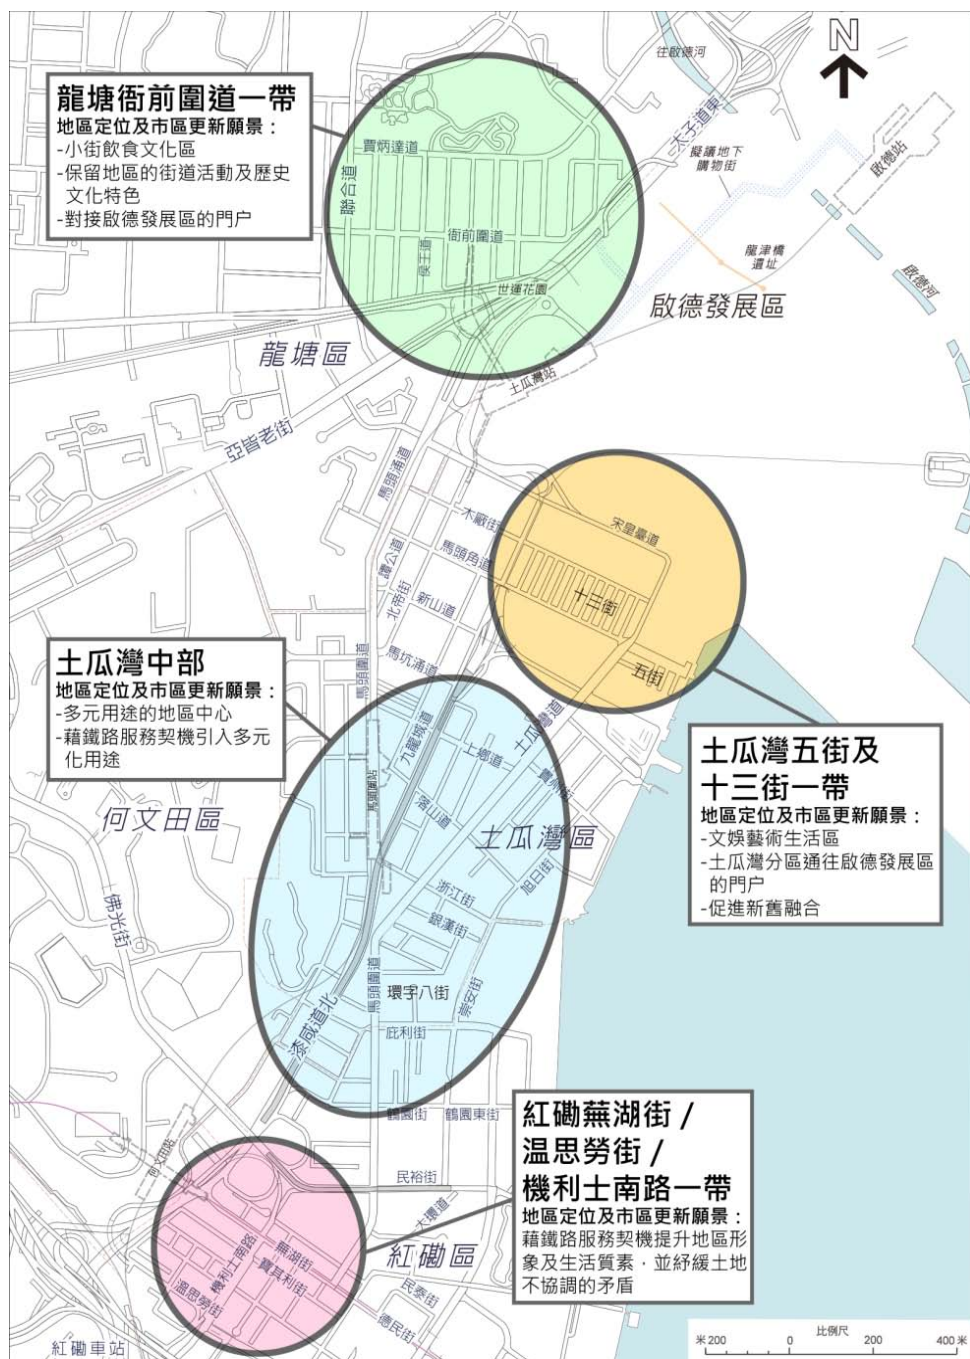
N

龍塘衙前圍道一帶
地區定位及市區更新願景：
-小街飲食文化區
-保留地區的街道活動及歷史文化特色
-對接啟德發展區的門户

往啟德河
太子道東
擬議地下購物街
啟德站
龍津橋遺址
啟德河
賈炳達道
聯合道
衙前圍道
世運花園
啟德發展區
龍塘區
土瓜灣站
亞皆老街
馬頭涌道
木廠街
宋皇臺道
馬頭角道
譚公道
北帝街
新山道
十三街
馬坑涌道
五街
馬頭圍道

土瓜灣中部
地區定位及市區更新願景：
-多元用途的地區中心
-藉鐵路服務契機引入多元化用途

九龍城道
土瓜灣道
上鄉道
貴州街
落山道
何文田區
土瓜灣區

土瓜灣五街及十三街一帶
地區定位及市區更新願景：
-文娛藝術生活區
-土瓜灣分區通往啟德發展區的門户
-促進新舊融合

旭日街
浙江街
銀漢街
佛光街
環字八街
崇安街
漆咸道北
庇利街
鶴園街
鶴園東街

紅磡蕪湖街／溫思勞街／機利士南路一帶
地區定位及市區更新願景：
藉鐵路服務契機提升地區形象及生活質素，並紓緩土地不協調的矛盾

民裕街
大環道
機利士南路
蕪湖街
寶其利街
溫思勞街
紅磡區
民泰街
德民街
紅磡車站
比例尺
米 200 0 200 400 米